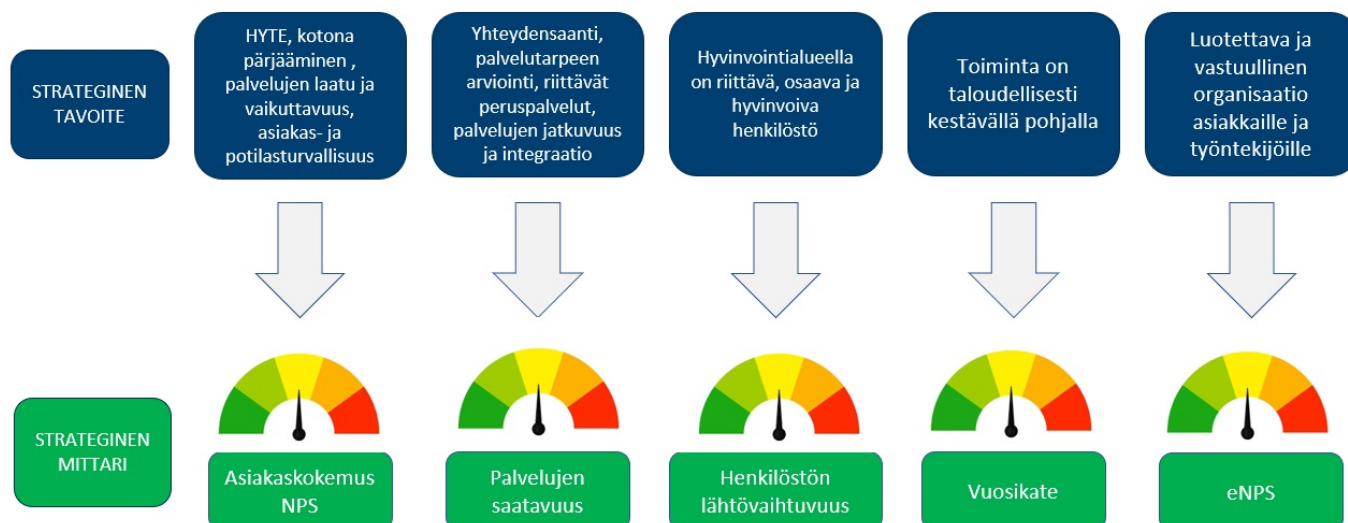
STRATEGINEN TAVOITE

HYTE, kotona pärjääminen , palvelujen laatu ja vaikuttavuus, asiakas- ja potilasturvallisuus

Yhteydensaanti, palvelutarpeen arviointi, riittävät peruspalvelut, palvelujen jatkuvuus ja integraatio

Hyvinvointialueella on riittävä, osaava ja hyvinvoiva henkilöstö

Toiminta on taloudellisesti kestävällä pohjalla

Luotettava ja vastuullinen organisaatio asiakkaille ja työntekijöille

STRATEGINEN MITTARI

Asiakaskokemus NPS

Palvelujen saatavuus

Henkilöstön lähtövaihtuvuus

Vuosikate

eNPS